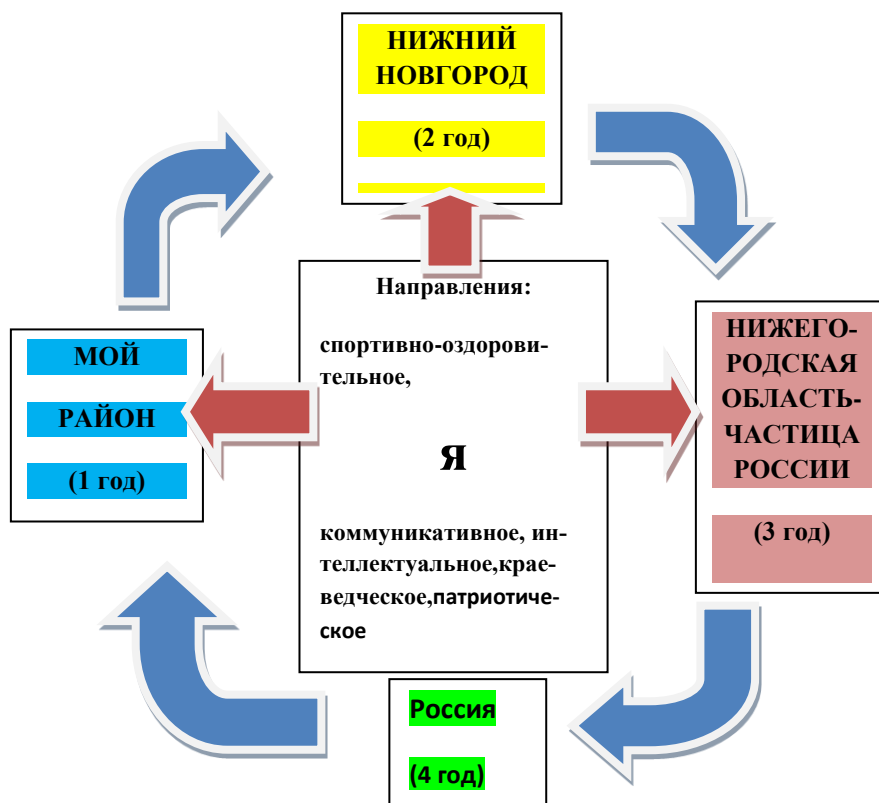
НИЖНИЙ НОВГОРОД

(2 год)

МОЙ

РАЙОН

(1 год)

Направления:

спортивно-оздоровительное,

Я

коммуникативное, интеллектуальное,краеведческое,патриотическое

НИЖЕГОРОДСКАЯ ОБЛАСТЬ-ЧАСТИЦА РОССИИ

(3 год)

Россия

(4 год)